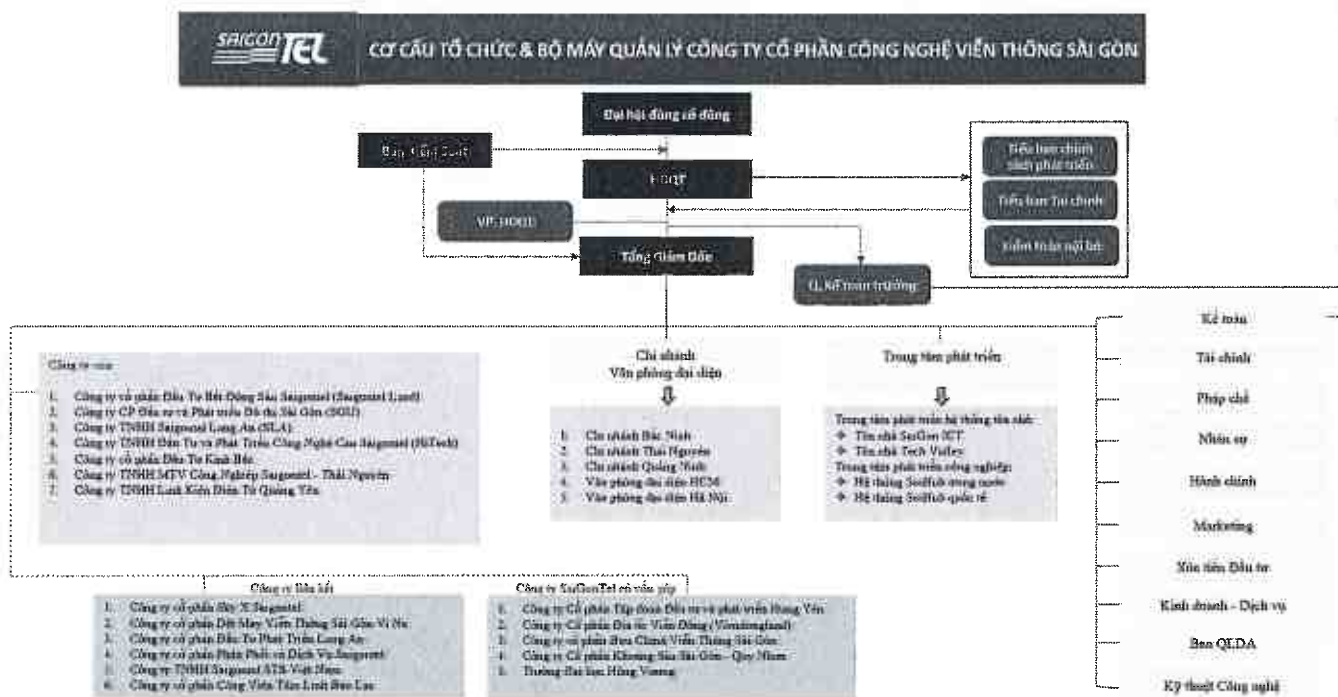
SAIGON TEL

CƠ CẤU TỔ CHỨC & BỘ MÁY QUẢN LÝ CÔNG TY CỔ PHẦN CÔNG NGHỆ VIỄN THÔNG SÀI GÒN

Đại hội đồng cổ đông

Ban Kiểm Soát

HĐQT

Tiểu ban chính sách phát triển

Tiểu ban Tài chính

Kiểm toán nội bộ

VP. HĐQT

Tổng Giám Đốc

Q. Kế toán trưởng

Công ty con
1. Công ty cổ phần Đầu Tư Bất Động Sản Saigontel (Saigontel Land)
2. Công ty CP Đầu tư và Phát triển Đô thị Sài Gòn (SGU)
3. Công ty TNHH Saigontel Long An (SLA)
4. Công ty TNHH Đầu Tư và Phát Triển Công Nghệ Cao Saigontel (StTech)
5. Công ty cổ phần Đầu Tư Kinh Bắc
6. Công ty TNHH MTV Công Nghiệp Saigontel - Thái Nguyên
7. Công ty TNHH Linh Kiện Điện Tử Quang Yên

Chi nhánh
Văn phòng đại diện
1. Chi nhánh Bắc Ninh
2. Chi nhánh Thái Nguyên
3. Chi nhánh Quảng Ninh
4. Văn phòng đại diện HCM
5. Văn phòng đại diện Hà Nội

Trung tâm phát triển
Trung tâm phát triển hệ thống tòa nhà:
❖ Tòa nhà SaiGon ICT
❖ Tòa nhà Tech Valley
Trung tâm phát triển công nghiệp:
❖ Hệ thống SooHub trong nước
❖ Hệ thống SooHub quốc tế

Kế toán
Tài chính
Pháp chế
Nhân sự
Hành chính
Marketing
Xúc tiến Đầu tư
Kinh doanh - Dịch vụ
Ban QLDA
Kỹ thuật Công nghệ

Công ty liên kết
1. Công ty cổ phần Sky X Saigontel
2. Công ty cổ phần Dệt May Viễn Thông Sài Gòn Vi Na
3. Công ty cổ phần Đầu Tư Phát Triển Long An
4. Công ty cổ phần Phân Phối và Dịch Vụ Saigontel
5. Công ty TNHH Saigontel ATS Việt Nam
6. Công ty cổ phần Công Viên Tâm Linh Bảo Lộc

Công ty SaiGonTel có vốn góp
1. Công ty Cổ phần Tập đoàn Đầu tư và phát triển Hưng Yên
2. Công ty Cổ phần Địa ốc Viễn Đông (Viendongland)
3. Công ty cổ phần Bưu Chính Viễn Thông Sài Gòn
4. Công ty Cổ phần Khoáng Sản Sài Gòn - Quy Nhơn
5. Trường Đại học Hùng Vương